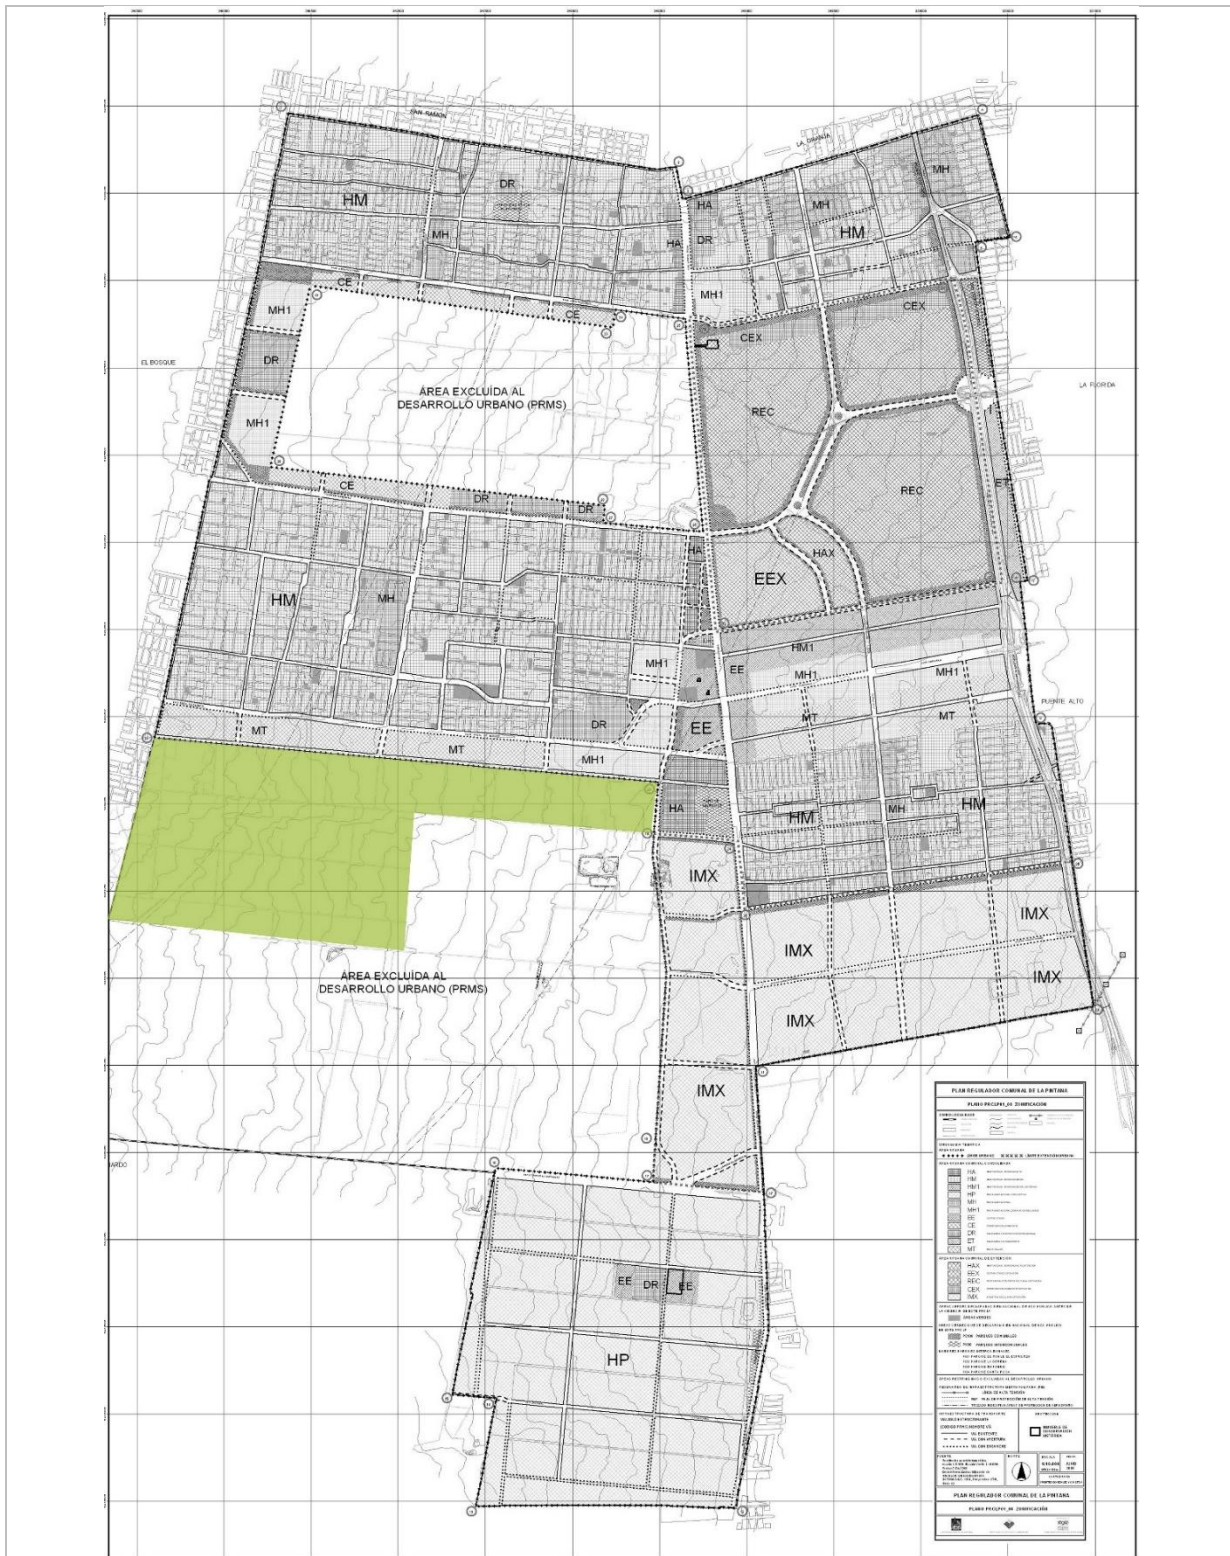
SAN RAMON
LA GRANJA
MH
HM
DR
HA
MH
HM
HA
DR
MH
MH1
CE
CE
CEX
MH1
CEX
DR
EL BOSQUE
ÁREA EXCLUÍDA AL DESARROLLO URBANO (PRMS)
LA FLORIDA
REC
MH1
REC
CE
DR
DR
ET
HA
HAX
EEX
HM
MH
HM1
MH1
EE
MH1
MH1
PUENTE ALTO
MT
MT
DR
EE
MT
MT
MH1
HA
HM
MH
HM
IMX
IMX
IMX
ÁREA EXCLUÍDA AL DESARROLLO URBANO (PRMS)
IMX
IMX
IMX
ARDO
EE
DR
EE
HP
PLAN REGULADOR COMUNAL DE LA PINTANA
PLANO PRC-LP-01_06 ZONIFICACIÓN
HA
HM
HM1
HP
MH
MH1
EE
CE
DR
ET
MT
HAX
EEX
REC
CEX
IMX
PLAN REGULADOR COMUNAL DE LA PINTANA
PLANO PRC-LP-01_06 ZONIFICACIÓN